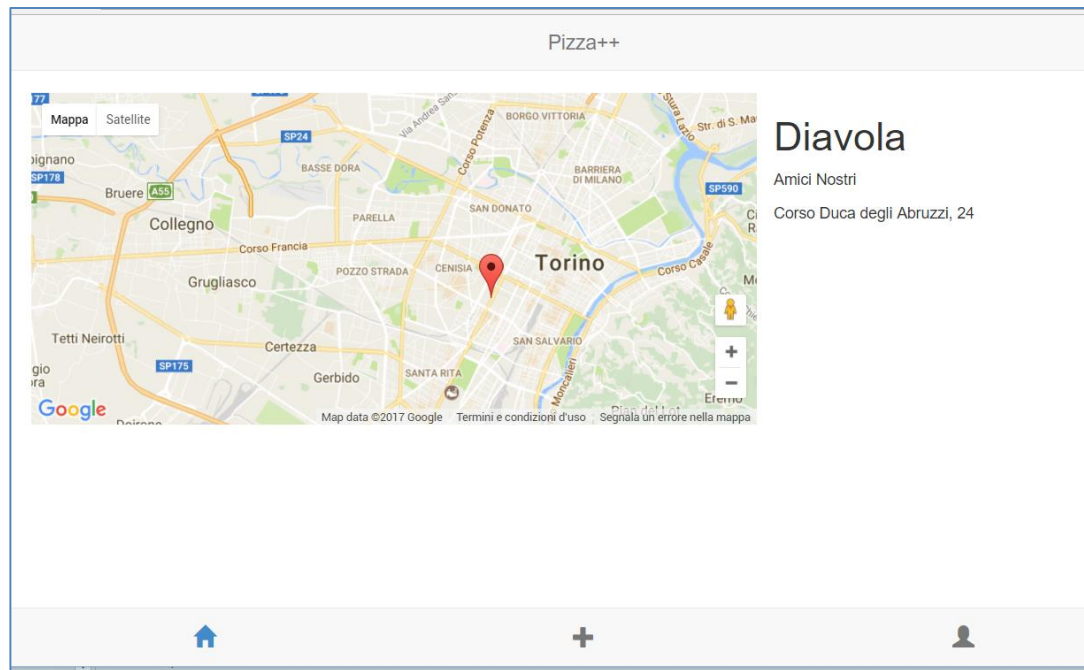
Pizza++

Mappa Satellite

BORGO VITTORIA

SP24

BASSE DORA

BARRIERA DI MILANO

SP178

Bruere A55

Collegno

PARELLA

SAN DONATO

Corso Francia

POZZO STRADA

CENISIA

Torino

Corso Casale

SP590

Grugliasco

Tetti Neirotti

Certezza

SAN SALVARIO

SP175

Gerbido

SANTA RITA

Eremo

Google

Map data ©2017 Google Termini e condizioni d'uso Segnala un errore nella mappa

Diavola

Amici Nostri

Corso Duca degli Abruzzi, 24